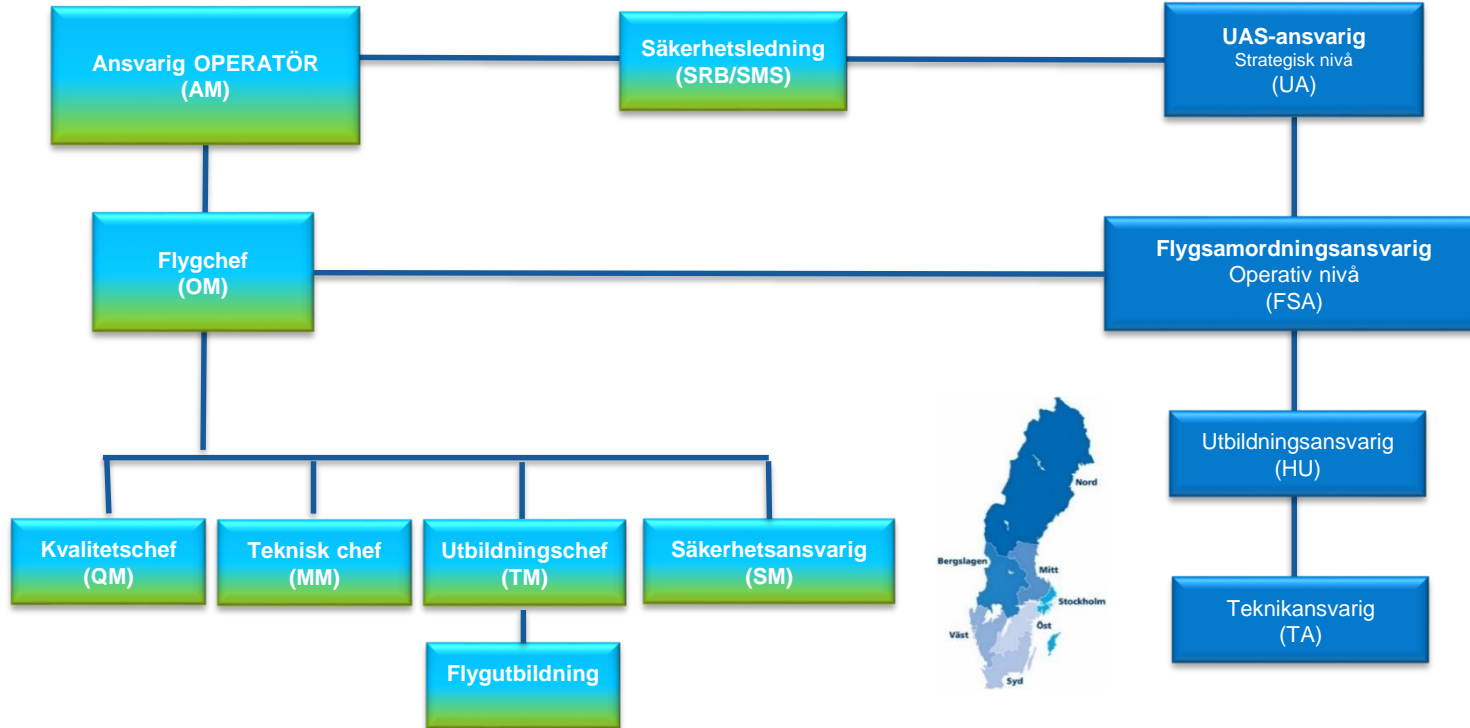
Ansvarig OPERATÖR
(AM)

Säkerhetsledning
(SRB/SMS)

UAS-ansvarig
Strategisk nivå
(UA)

Flygchef
(OM)

Flygsamordningsansvarig
Operativ nivå
(FSA)

Utbildningsansvarig
(HU)

Teknikansvarig
(TA)

Kvalitetschef
(QM)

Teknisk chef
(MM)

Utbildningschef
(TM)

Säkerhetsansvarig
(SM)

Flygutbildning

Nord
Bergslagen
Mitt
Stockholm
Öst
Väst
Syd